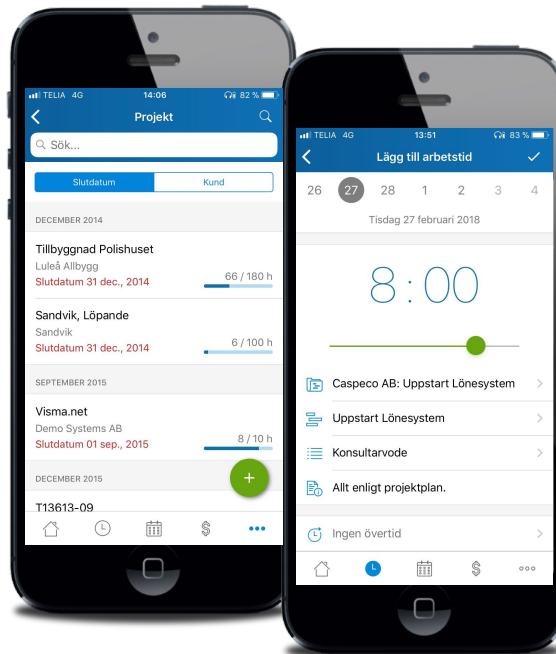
TELIA 4G 14:06 82 %

Projekt

Sök...

Slutdatum | Kund

DECEMBER 2014

Tillbyggnad Polishuset
Luleå Allbygg
Slutdatum 31 dec., 2014
66 / 180 h

Sandvik, Löpande
Sandvik
Slutdatum 31 dec., 2014
6 / 100 h

SEPTEMBER 2015

Visma.net
Demo Systems AB
Slutdatum 01 sep., 2015
8 / 10 h

DECEMBER 2015

T13613-09

TELIA 4G 13:51 83 %

Lägg till arbetstid

26 27 28 1 2 3 4

Tisdag 27 februari 2018

8 : 00

Caspeco AB: Uppstart Lönesystem

Uppstart Lönesystem

Konsultarvode

Allt enligt projektplan.

Ingen övertid